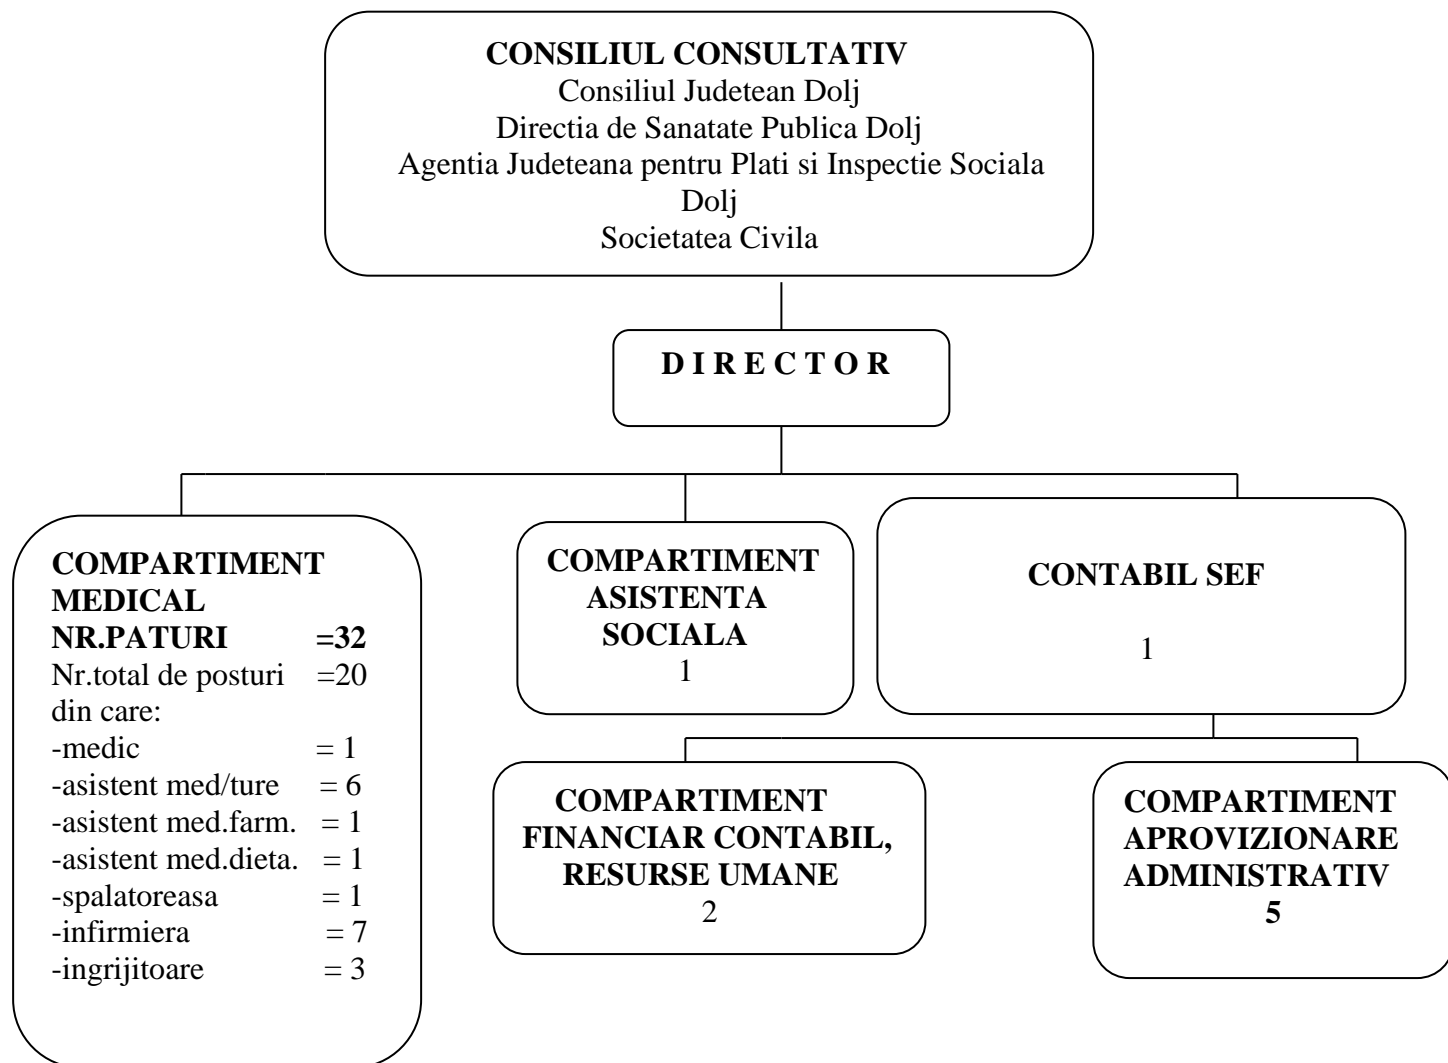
**CONSILIUL CONSULTATIV**
Consiliul Judetean Dolj
Directia de Sanatate Publica Dolj
Agentia Judeteana pentru Plati si Inspectie Sociala Dolj
Societatea Civila

**D I R E C T O R**

**COMPARTIMENT MEDICAL**
**NR.PATURI =32**
Nr.total de posturi =20
din care:
-medic = 1
-asistent med/ture = 6
-asistent med.farm. = 1
-asistent med.dieta. = 1
-spalatoreasa = 1
-infirmiera = 7
-ingrijitoare = 3

**COMPARTIMENT ASISTENTA SOCIALA**
1

**CONTABIL SEF**
1

**COMPARTIMENT FINANCIAR CONTABIL, RESURSE UMANE**
2

**COMPARTIMENT APROVIZIONARE ADMINISTRATIV**
**5**